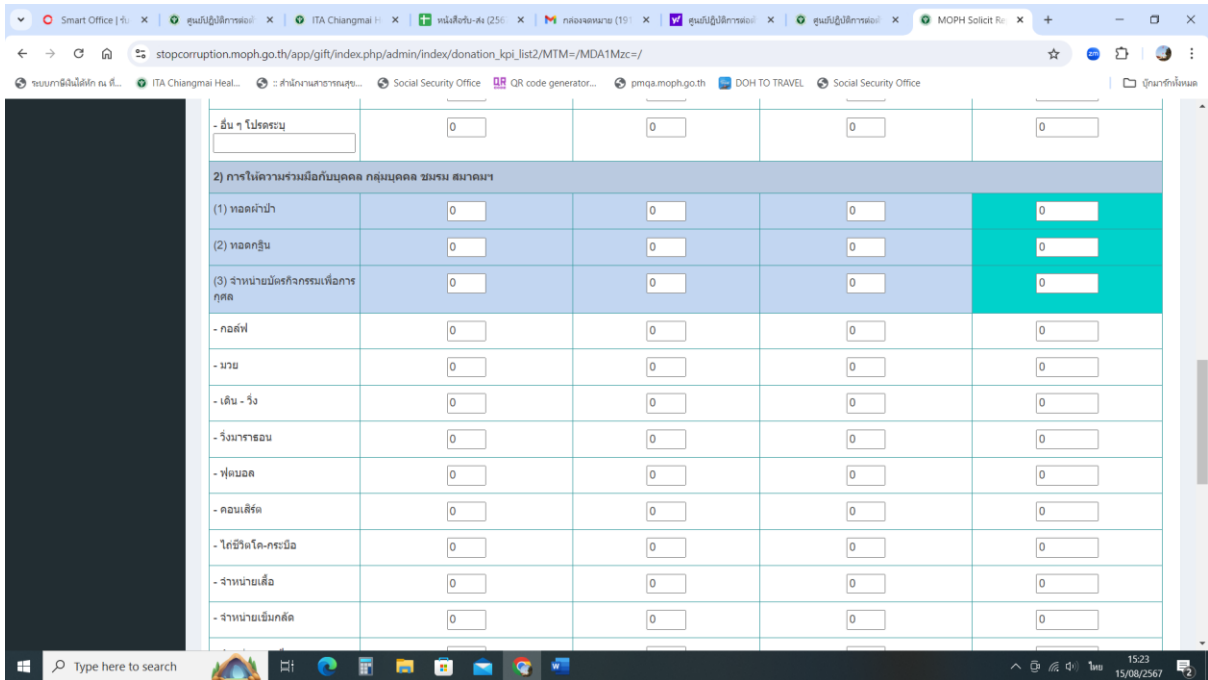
Smart Office | รับ ×
ศูนย์ปฏิบัติการต่อต้าน ×
ITA Chiangmai H ×
หนังสือรับ-ส่ง (256 ×
กล่องจดหมาย (19 ×
ศูนย์ปฏิบัติการต่อต้าน ×
ศูนย์ปฏิบัติการต่อต้าน ×
MOPH Solicit Re ×

stopcorruption.moph.go.th/app/gift/index.php/admin/index/donation_kpi_list2/MTM=/MDA1Mzc=/

ระบบภาษีเงินได้หัก ณ ที่... ITA Chiangmai Heal... :: สำนักงานสาธารณสุข... Social Security Office QR code generator... pmqa.moph.go.th DOH TO TRAVEL Social Security Office บุ๊กมาร์กทั้งหมด

| - อื่น ๆ โปรดระบุ | 0 | 0 | 0 | 0 |
|---|---|---|---|---|
| 2) การให้ความร่วมมือกับบุคคล กลุ่มบุคคล ชมรม สมาคมฯ | | | | |
| (1) ทอดผ้าป่า | 0 | 0 | 0 | 0 |
| (2) ทอดกฐิน | 0 | 0 | 0 | 0 |
| (3) จำหน่ายบัตรกิจกรรมเพื่อการกุศล | 0 | 0 | 0 | 0 |
| - กอล์ฟ | 0 | 0 | 0 | 0 |
| - มวย | 0 | 0 | 0 | 0 |
| - เดิน - วิ่ง | 0 | 0 | 0 | 0 |
| - วิ่งมาราธอน | 0 | 0 | 0 | 0 |
| - ฟุตบอล | 0 | 0 | 0 | 0 |
| - คอนเสิร์ต | 0 | 0 | 0 | 0 |
| - ไก่ชีวิตโค-กระบือ | 0 | 0 | 0 | 0 |
| - จำหน่ายเสื้อ | 0 | 0 | 0 | 0 |
| - จำหน่ายเข็มกลัด | 0 | 0 | 0 | 0 |

Type here to search
ไทย 15:23 15/08/2567 2